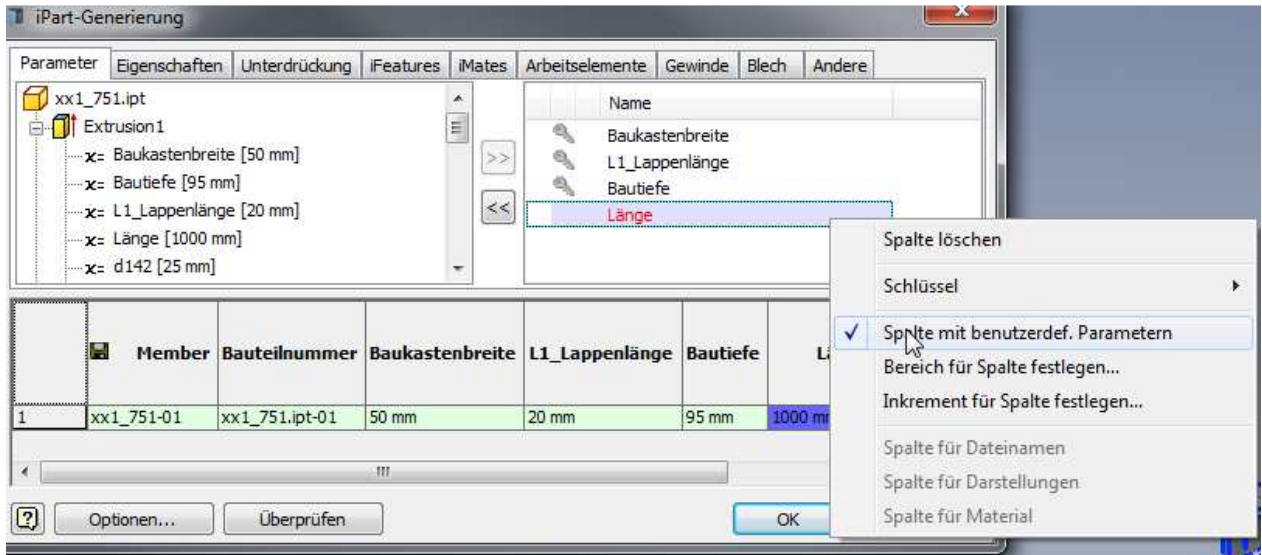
iPart-Generierung

Parameter | Eigenschaften | Unterdrückung | iFeatures | iMates | Arbeitselemente | Gewinde | Blech | Andere

xx1_751.ipt
Extrusion1
$x=$ Baukastenbreite [50 mm]
$x=$ Bautiefe [95 mm]
$x=$ L1_Lappenlänge [20 mm]
$x=$ Länge [1000 mm]
$x=$ d142 [25 mm]

>>
<<

Name
Baukastenbreite
L1_Lappenlänge
Bautiefe
Länge

| | Member | Bauteilnummer | Baukastenbreite | L1_Lappenlänge | Bautiefe | L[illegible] |
|---|---|---|---|---|---|---|
| 1 | xx1_751-01 | xx1_751.ipt-01 | 50 mm | 20 mm | 95 mm | 1000 m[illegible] |

Spalte löschen
Schlüssel
✓ Spalte mit benutzerdef. Parametern
Bereich für Spalte festlegen...
Inkrement für Spalte festlegen...
Spalte für Dateinamen
Spalte für Darstellungen
Spalte für Material

?
Optionen...
Überprüfen
OK